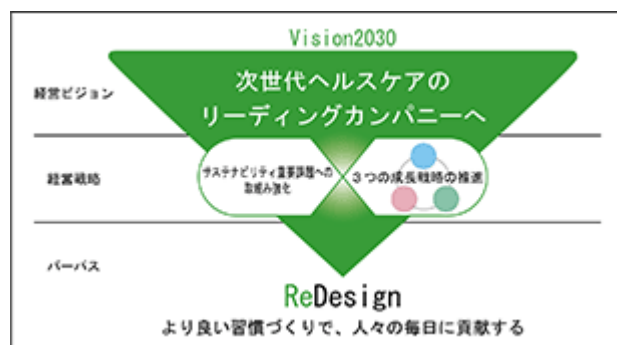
Vision2030

経営ビジョン

次世代ヘルスケアのリーディングカンパニーへ

経営戦略

サステナビリティ重要課題への取組み強化

3つの成長戦略の推進

パーパス

ReDesign

より良い習慣づくりで、人々の毎日に貢献する